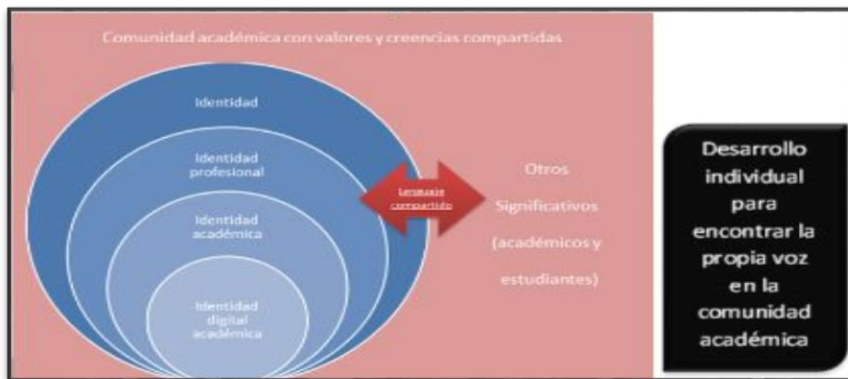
Comunidad académica con valores y creencias compartidas

Identidad

Identidad profesional

Identidad académica

Identidad digital académica

Lenguaje compartido

Otros Significativos (académicos y estudiantes)

Desarrollo individual para encontrar la propia voz en la comunidad académica